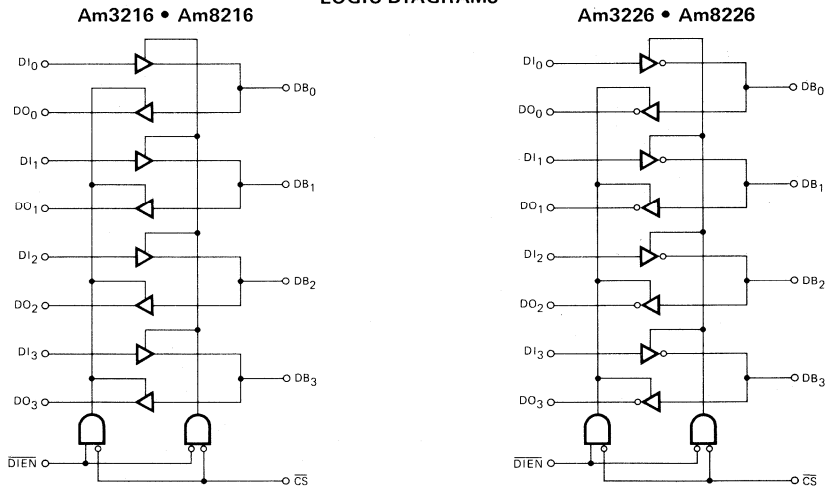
LOGIC DIAGRAMS

Am3216 • Am8216

$DI_0$
$DO_0$
$DB_0$
$DI_1$
$DO_1$
$DB_1$
$DI_2$
$DO_2$
$DB_2$
$DI_3$
$DO_3$
$DB_3$
$\overline{DIEN}$
$\overline{CS}$

Am3226 • Am8226

$DI_0$
$DO_0$
$DB_0$
$DI_1$
$DO_1$
$DB_1$
$DI_2$
$DO_2$
$DB_2$
$DI_3$
$DO_3$
$DB_3$
$\overline{DIEN}$
$\overline{CS}$